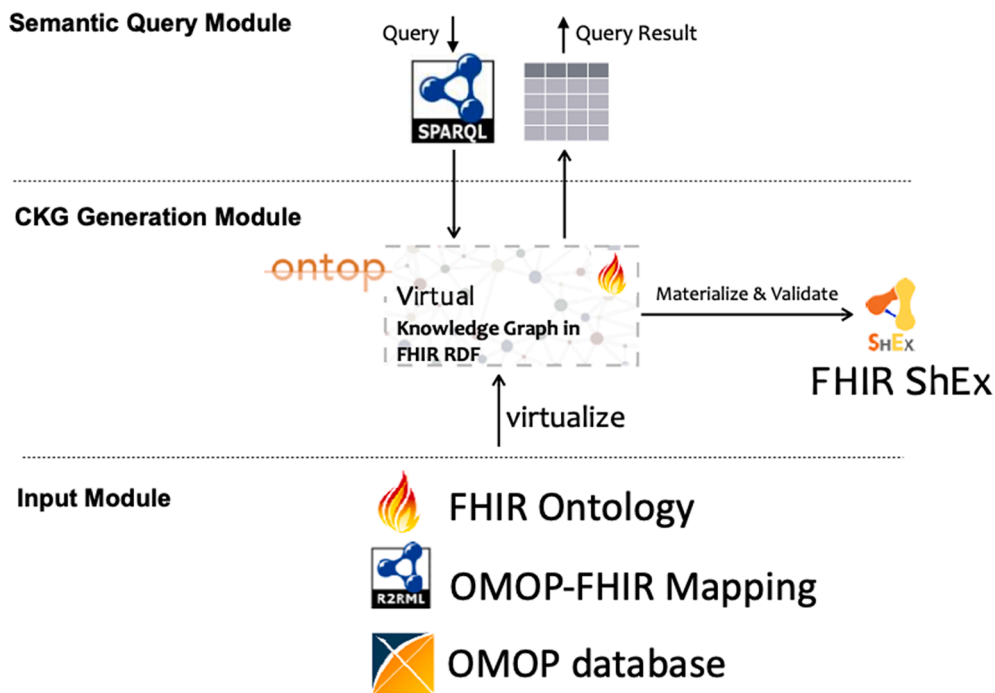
Semantic Query Module

Query

Query Result

SPARQL

CKG Generation Module

ontop

Virtual
Knowledge Graph in
FHIR RDF

Materialize & Validate

ShEx

FHIR ShEx

virtualize

Input Module

FHIR Ontology

R2RML

OMOP-FHIR Mapping

OMOP database